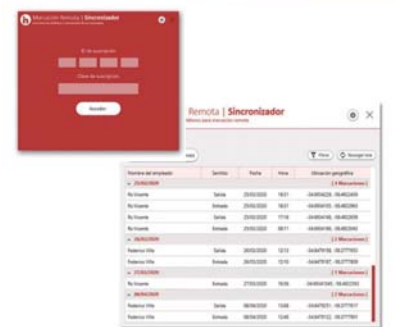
Marcación Remota | Sincronizador

ID de suscripción

Clave de suscripción

Suscribir

Remota | Sincronizador

Filtrar

Descargar lista

| Nombre del empleado | Sentido | Fecha | Hora | Ubicación geográfica |
|---|---|---|---|---|
| 25/02/2020 | | | | [ 4 Marcaciones ] |
| Ro Vicente | Salida | 25/02/2020 | 16:21 | -34.6054226, -58.4822459 |
| Ro Vicente | Entrada | 25/02/2020 | 16:15 | -34.6054165, -58.4822863 |
| Ro Vicente | Salida | 25/02/2020 | 17:16 | -34.6054165, -58.4822659 |
| Ro Vicente | Entrada | 25/02/2020 | 08:11 | -34.6054165, -58.4822840 |
| 26/02/2020 | | | | [ 2 Marcaciones ] |
| Federico Villa | Salida | 26/02/2020 | 12:13 | -34.6479156, -58.3777953 |
| Federico Villa | Entrada | 26/02/2020 | 12:10 | -34.6479187, -58.3777809 |
| 27/02/2020 | | | | [ 1 Marcaciones ] |
| Ro Vicente | Entrada | 27/02/2020 | 16:06 | -34.6054165, -58.4822592 |
| 08/06/2020 | | | | [ 2 Marcaciones ] |
| Federico Villa | Salida | 08/06/2020 | 13:06 | -34.6479251, -58.3777917 |
| Federico Villa | Entrada | 08/06/2020 | 12:46 | -34.6479122, -58.3777851 |